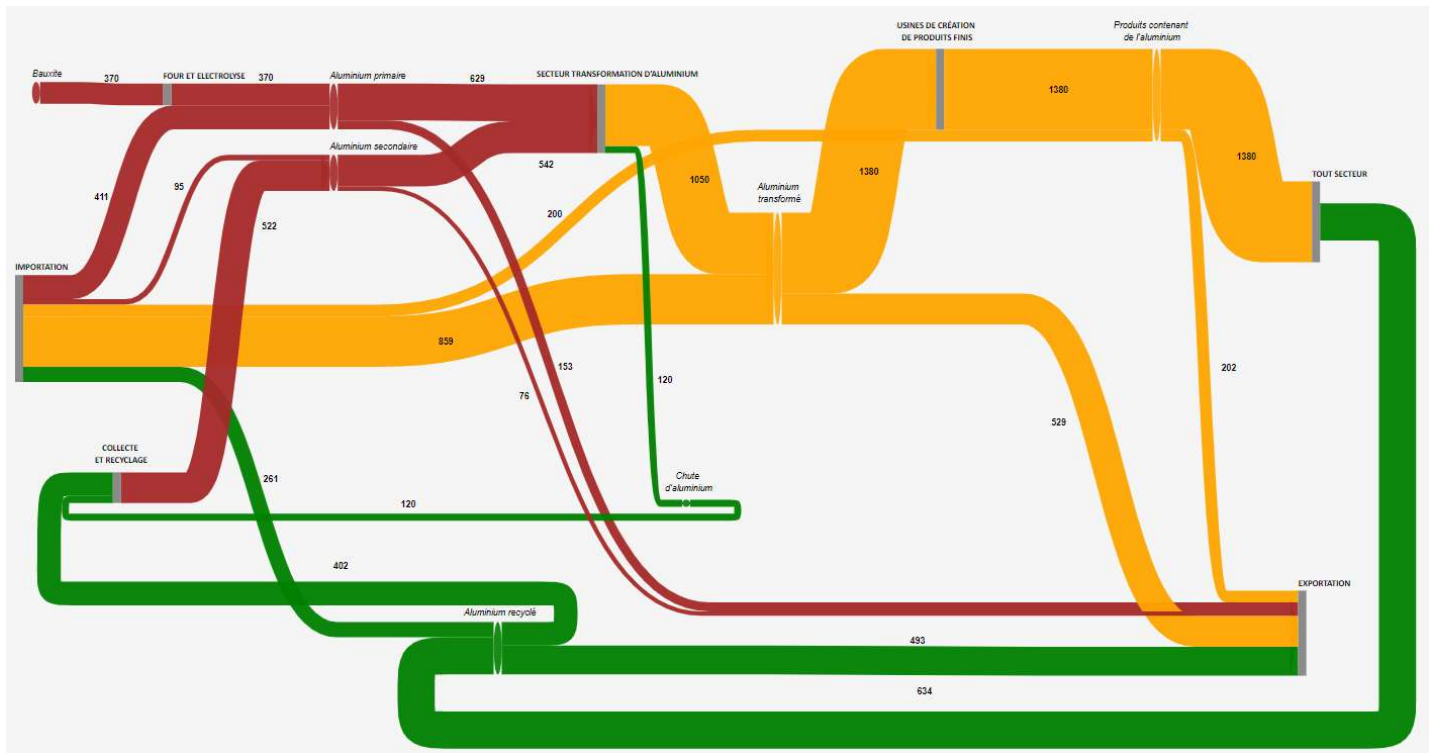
Bauxite
370
FOUR ET ELECTROLYSE
370
Aluminium primaire
629
SECTEUR TRANSFORMATION D'ALUMINIUM
USINES DE CRÉATION DE PRODUITS FINIS
Produits contenant de l'aluminium
1380
1380
TOUT SECTEUR
Aluminium secondaire
411
95
542
1050
Aluminium transformé
1380
200
522
IMPORTATION
859
153
120
202
76
529
COLLECTE ET RECYCLAGE
261
Chute d'aluminium
120
402
Aluminium recyclé
EXPORTATION
493
634